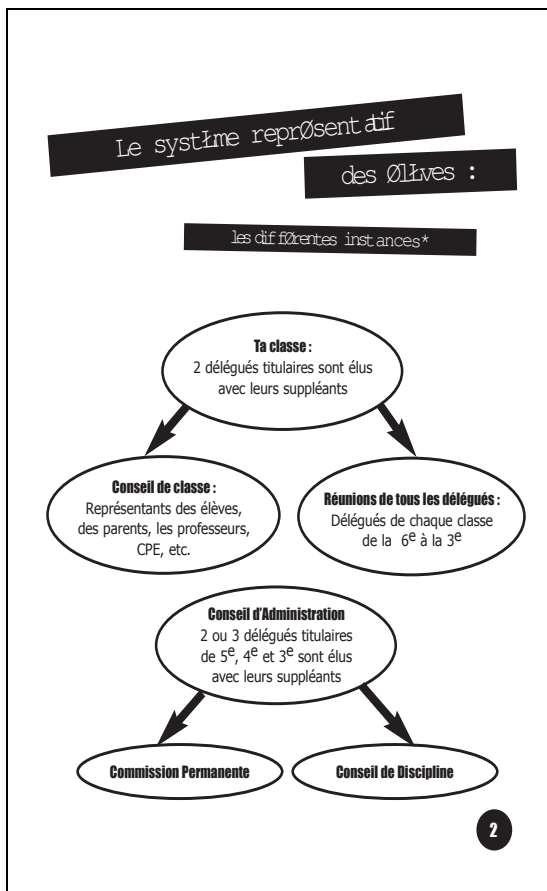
Le systłme reprøsentatif

des ØlŁves :

les diffØrentes instances*

Ta classe :
2 délégués titulaires sont élus avec leurs suppléants

Conseil de classe :
Représentants des élèves, des parents, les professeurs, CPE, etc.

Réunions de tous les délégués :
Délégués de chaque classe de la $6^e$ à la $3^e$

Conseil d'Administration
2 ou 3 délégués titulaires de $5^e$, $4^e$ et $3^e$ sont élus avec leurs suppléants

Commission Permanente

Conseil de Discipline

2